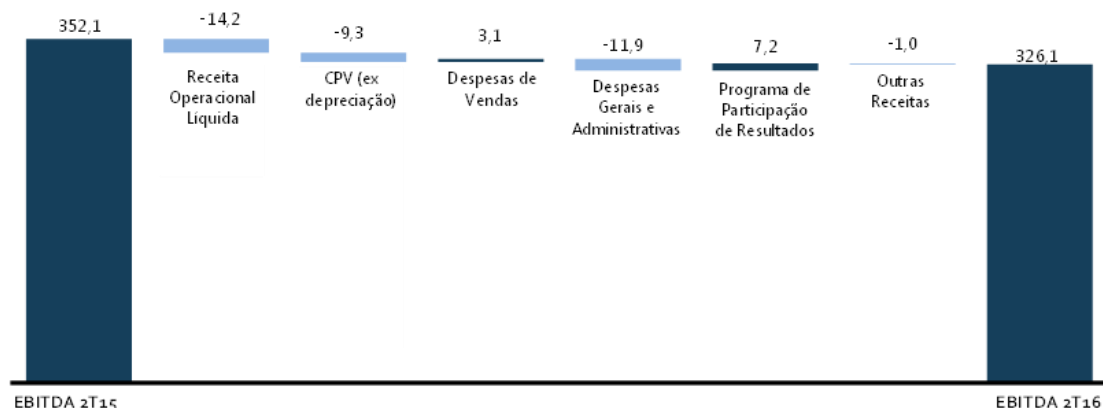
352,1

-14,2
Receita Operacional Liquida

-9,3
CPV (ex depreciação)

3,1
Despesas de Vendas

-11,9
Despesas Gerais e Administrativas

7,2
Programa de Participação de Resultados

-1,0
Outras Receitas

326,1

EBITDA 2T15

EBITDA 2T16